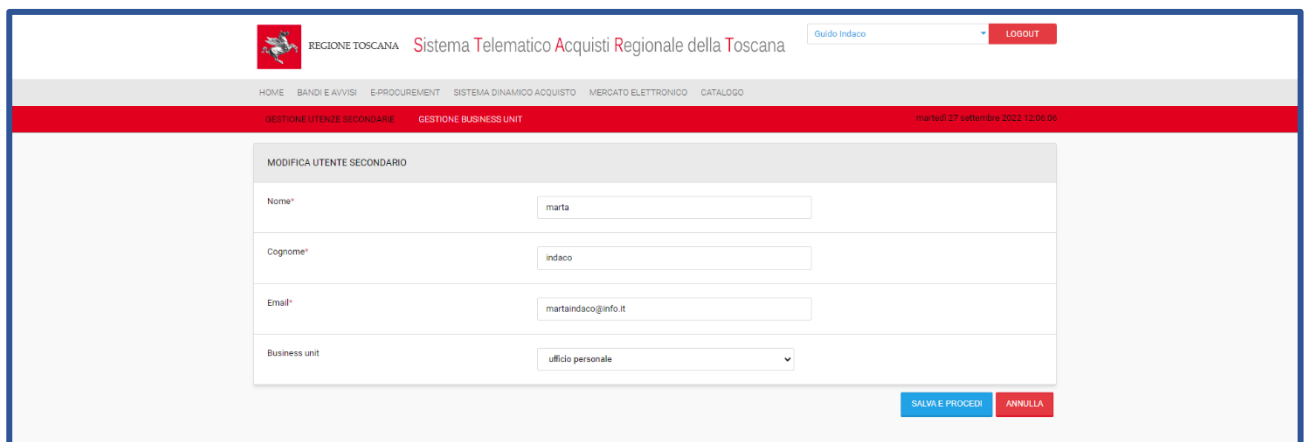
REGIONE TOSCANA Sistema Telematico Acquisti Regionale della Toscana

Guido Indaco

LOGOUT

HOME BANDI E AVVISI E-PROCUREMENT SISTEMA DINAMICO ACQUISTO MERCATO ELETTRONICO CATALOGO

GESTIONE UTENZE SECONDARIE GESTIONE BUSINESS UNIT

martedì 27 settembre 2022 12:06:06

MODIFICA UTENTE SECONDARIO

Nome* marta

Cognome* indaco

Email* martaindaco@info.it

Business unit ufficio personale

SALVA E PROCEDI ANNULLA